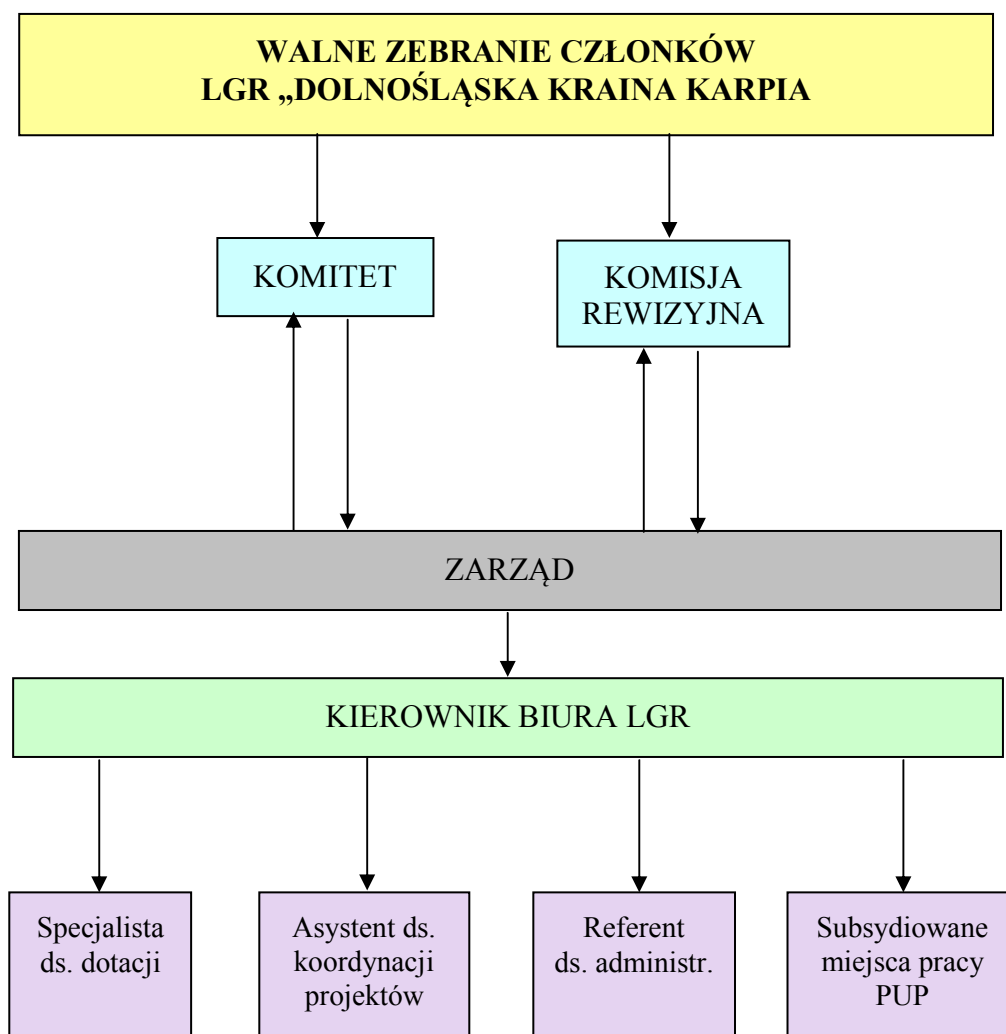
WALNE ZEBRANIE CZŁONKÓW
LGR „DOLNOŚLĄSKA KRAINA KARPIA

KOMITET

KOMISJA REWIZYJNA

ZARZĄD

KIEROWNIK BIURA LGR

Specjalista ds. dotacji

Asystent ds. koordynacji projektów

Referent ds. administr.

Subsydiowane miejsca pracy PUP